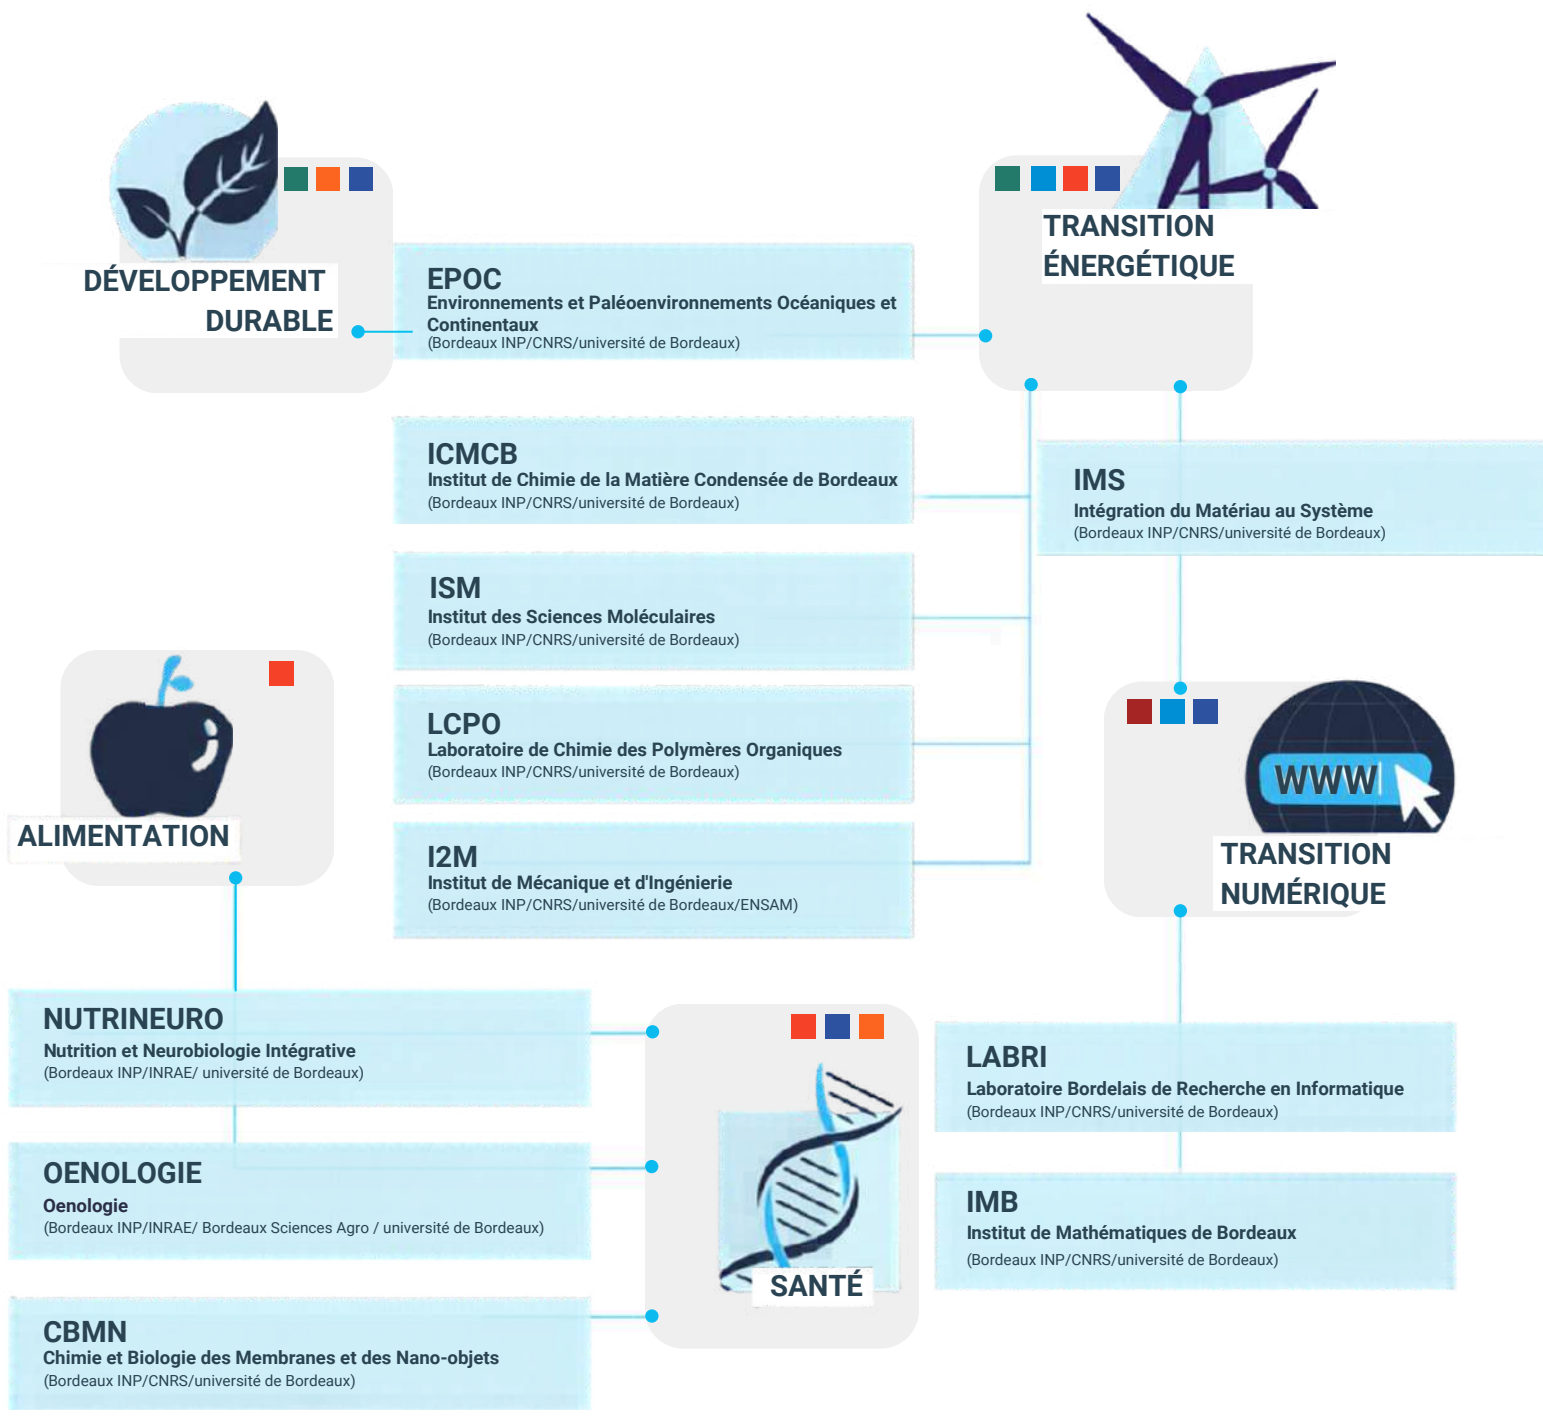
DÉVELOPPEMENT DURABLE

EPOC
Environnements et Paléoenvironnements Océaniques et Continentaux
(Bordeaux INP/CNRS/université de Bordeaux)

TRANSITION ÉNERGÉTIQUE

ICMCB
Institut de Chimie de la Matière Condensée de Bordeaux
(Bordeaux INP/CNRS/université de Bordeaux)

IMS
Intégration du Matériau au Système
(Bordeaux INP/CNRS/université de Bordeaux)

ISM
Institut des Sciences Moléculaires
(Bordeaux INP/CNRS/université de Bordeaux)

ALIMENTATION

LCPO
Laboratoire de Chimie des Polymères Organiques
(Bordeaux INP/CNRS/université de Bordeaux)

WWW

TRANSITION NUMÉRIQUE

I2M
Institut de Mécanique et d'Ingénierie
(Bordeaux INP/CNRS/université de Bordeaux/ENSAM)

NUTRINEURO
Nutrition et Neurobiologie Intégrative
(Bordeaux INP/INRAE/ université de Bordeaux)

LABRI
Laboratoire Bordelais de Recherche en Informatique
(Bordeaux INP/CNRS/université de Bordeaux)

OENOLOGIE
Oenologie
(Bordeaux INP/INRAE/ Bordeaux Sciences Agro / université de Bordeaux)

IMB
Institut de Mathématiques de Bordeaux
(Bordeaux INP/CNRS/université de Bordeaux)

SANTÉ

CBMN
Chimie et Biologie des Membranes et des Nano-objets
(Bordeaux INP/CNRS/université de Bordeaux)